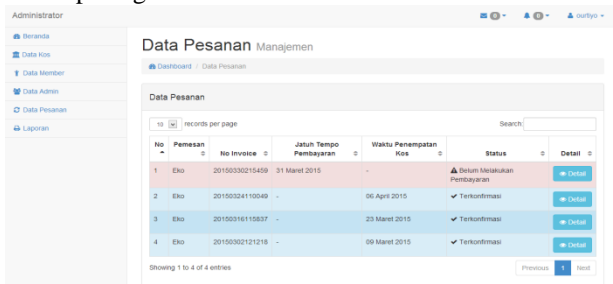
Administrator

0 ▾ 0 ▾ ourtiyo ▾

Beranda
Data Kos
Data Member
Data Admin
Data Pesanan
Laporan

Data Pesanan Manajemen

Dashboard / Data Pesanan

Data Pesanan

10 records per page

Search:

| No | Pemesan | No Invoice | Jatuh Tempo Pembayaran | Waktu Penempatan Kos | Status | Detail |
|---|---|---|---|---|---|---|
| 1 | Eko | 20150330215459 | 31 Maret 2015 | - | Belum Melakukan Pembayaran | Detail |
| 2 | Eko | 20150324110049 | - | 06 April 2015 | Terkonfirmasi | Detail |
| 3 | Eko | 20150316115837 | - | 23 Maret 2015 | Terkonfirmasi | Detail |
| 4 | Eko | 20150302121218 | - | 09 Maret 2015 | Terkonfirmasi | Detail |

Showing 1 to 4 of 4 entries

Previous 1 Next